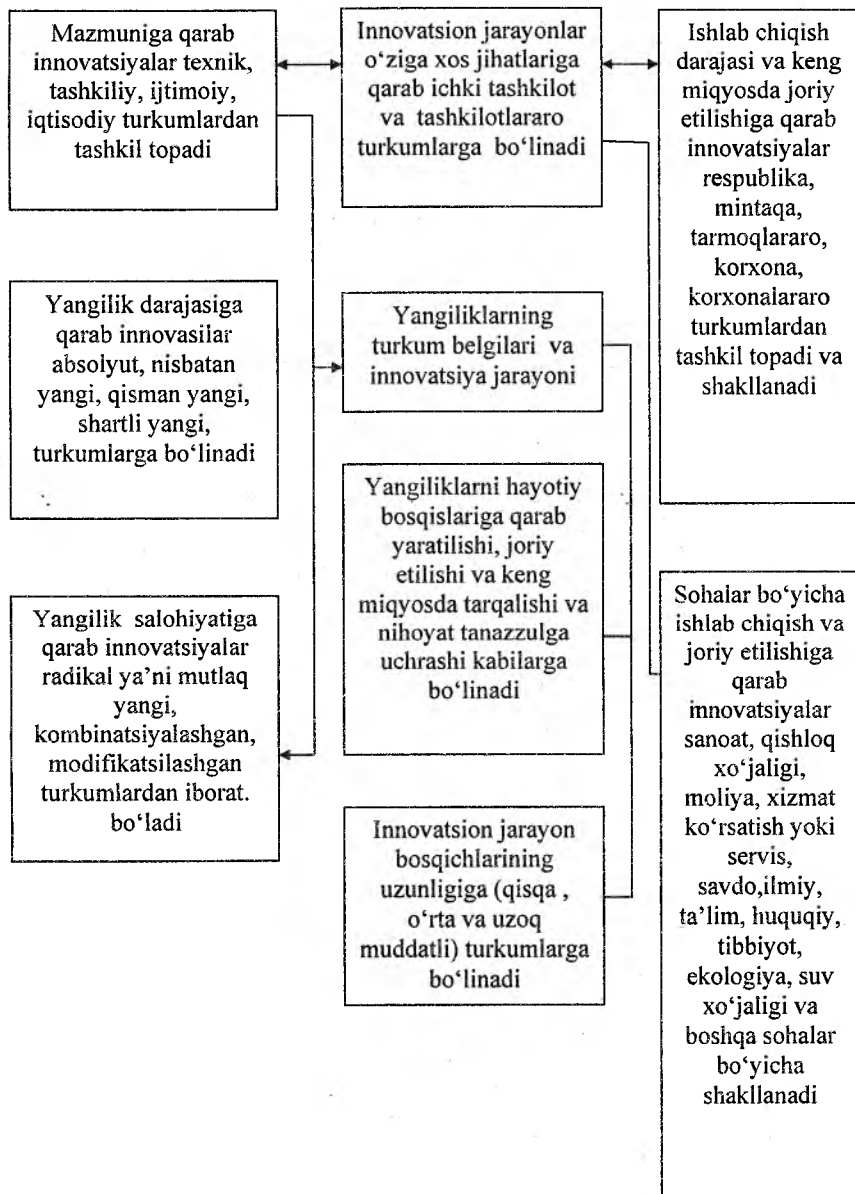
Mazmuniga qarab innovatsiyalar texnik, tashkiliy, ijtimoiy, iqtisodiy turkumlardan tashkil topadi

Innovatsion jarayonlar o'ziga xos jihatlariga qarab ichki tashkilot va tashkilotlararo turkumlarga bo'linadi

Ishlab chiqish darajasi va keng miqyosda joriy etilishiga qarab innovatsiyalar respublika, mintaqa, tarmoqlararo, korxona, korxonalararo turkumlardan tashkil topadi va shakllanadi

Yangilik darajasiga qarab innovasilar absolyut, nisbatan yangi, qisman yangi, shartli yangi, turkumlarga bo'linadi

Yangiliklarning turkum belgilari va innovatsiya jarayoni

Yangiliklarni hayotiy bosqislariga qarab yaratilishi, joriy etilishi va keng miqyosda tarqalishi va nihoyat tanazzulga uchrashi kabilarga bo'linadi

Yangilik salohiyatiga qarab innovatsiyalar radikal ya'ni mutlaq yangi, kombinatsiyalashgan, modifikatsilashgan turkumlardan iborat. bo'ladi

Sohalar bo'yicha ishlab chiqish va joriy etilishiga qarab innovatsiyalar sanoat, qishloq xo'jaligi, moliya, xizmat ko'rsatish yoki servis, savdo,ilmiy, ta'lim, huquqiy, tibbiyot, ekologiya, suv xo'jaligi va boshqa sohalar bo'yicha shakllanadi

Innovatsion jarayon bosqichlarining uzunligiga (qisqa , o'rta va uzoq muddatli) turkumlarga bo'linadi